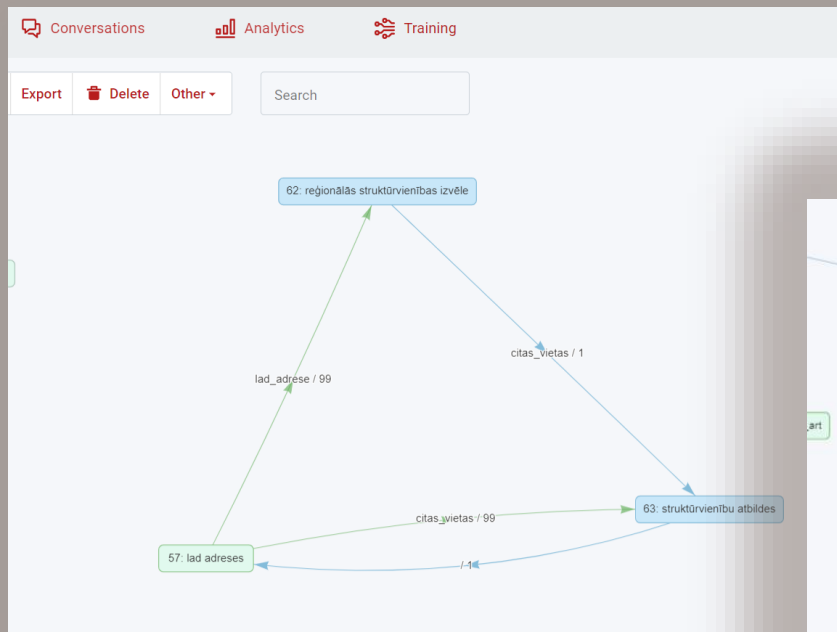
Conversations
Analytics
Training

Export
Delete
Other
Search

62: reģionālās struktūrvienības izvēle

citas_vietas / 1

lad_adrese / 99

art

citas_vietas / 99

63: struktūrvienību atbildes

57: lad adreses

/ 1